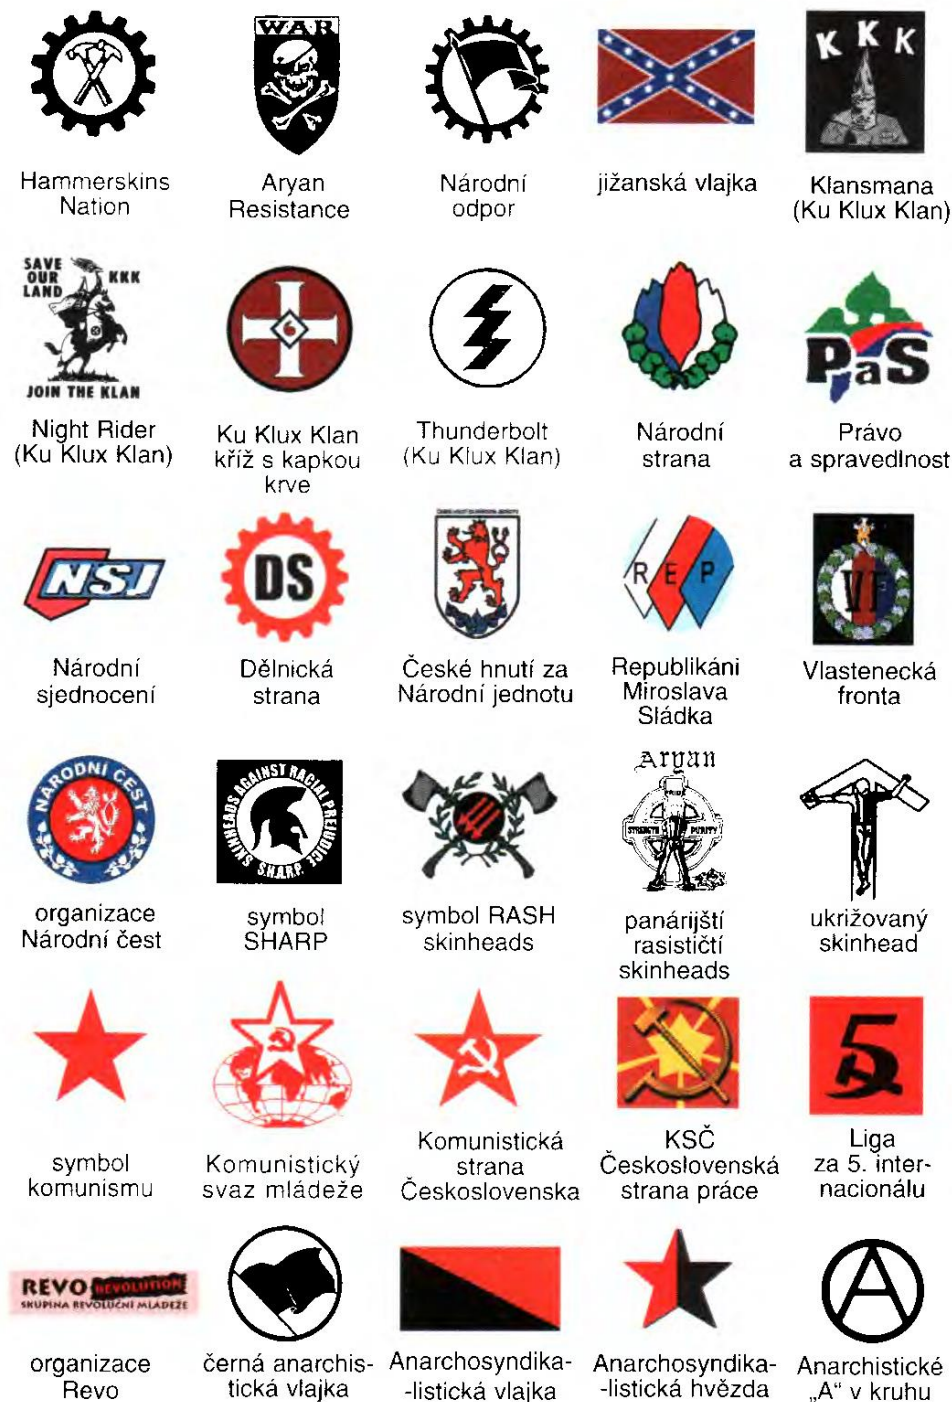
WAR

KKK

Hammerskins Nation

Aryan Resistance

Národní odpor

jižanská vlajka

Klansmana (Ku Klux Klan)

SAVE OUR LAND KKK JOIN THE KLAN

PaS

Night Rider (Ku Klux Klan)

Ku Klux Klan kříž s kapkou krve

Thunderbolt (Ku Klux Klan)

Národní strana

Právo a spravedlnost

NSJ

DS

REP

VF

Národní sjednocení

Dělnická strana

České hnutí za Národní jednotu

Republikáni Miroslava Sládka

Vlastenecká fronta

NÁRODNÍ ČEST

SKINHEADS AGAINST RACIAL PREJUDICE S.H.A.R.P.

Aryan

STRENGTH PURITY

organizace Národní čest

symbol SHARP

symbol RASH skinheads

panárijští rasističtí skinheads

ukrižovaný skinhead

5.

symbol komunismu

Komunistický svaz mládeže

Komunistická strana Československa

KSČ Československá strana práce

Liga za 5. internacionálu

REVO REVOLUTION SKUPINA REVOLUČNÍ MLÁDEŽE

organizace Revo

černá anarchistická vlajka

Anarchosyndikalistická vlajka

Anarchosyndikalistická hvězda

Anarchistické „A“ v kruhu